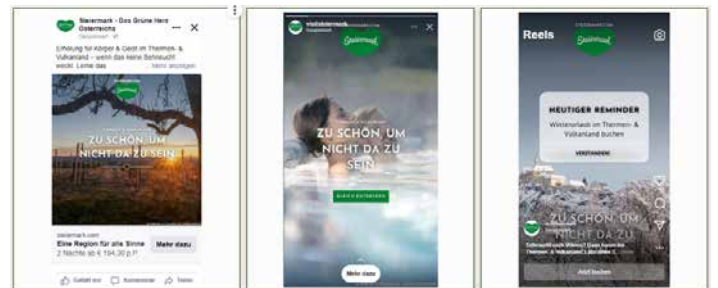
Steiermark - Das Grüne Herz Österreichs
Gesponsert

Erholung für Körper & Geist im Thermen- & Vulkanland – wenn das keine Sehnsucht weckt. Lerne das ... Mehr anzeigen

Steiermark

ZU SCHÖN, UM NICHT DA ZU SEIN

steiermark.com
Eine Region für alle Sinne
2 Nächte ab € 154,30 p.P.
Mehr dazu

Gefällt mir
Kommentar
Teilen

visitsteiermark
Gesponsert

Steiermark

ZU SCHÖN, UM NICHT DA ZU SEIN

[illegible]

Mehr dazu

Reels

Steiermark

HEUTIGER REMINDER
Winterurlaub im Thermen- & Vulkanland buchen
VERSTANDEN!

ZU SCHÖN, UM NICHT DA ZU SEIN

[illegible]

Jetzt buchen